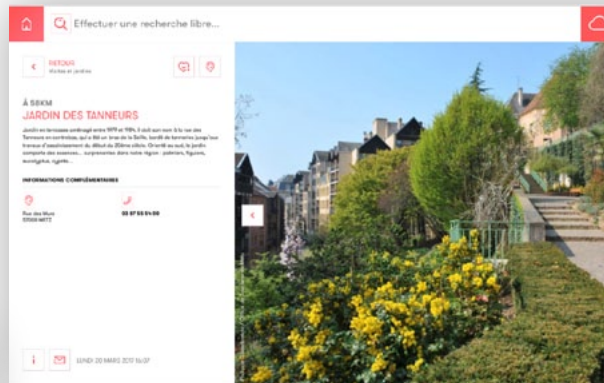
Effectuer une recherche libre...

RETOUR
Visites et jardins

À 88KM
JARDIN DES TANNEURS

Jardin en terrasses aménagé entre 1979 et 1984, il doit son nom à la rue des Tanneurs en contrebas, qui a été un bras de la Seille, bordé de tanneries jusqu'aux travaux d'assainissement du début du 20ème siècle. Orienté au sud, le jardin comporte des essences... surprenantes dans notre région : palmiers, figuiers, eucalyptus, cyprès...

INFORMATIONS COMPLÉMENTAIRES

Rue des Murs
57000 METZ

03 87 55 54 00

LUNDI 20 MARS 2017 16:07